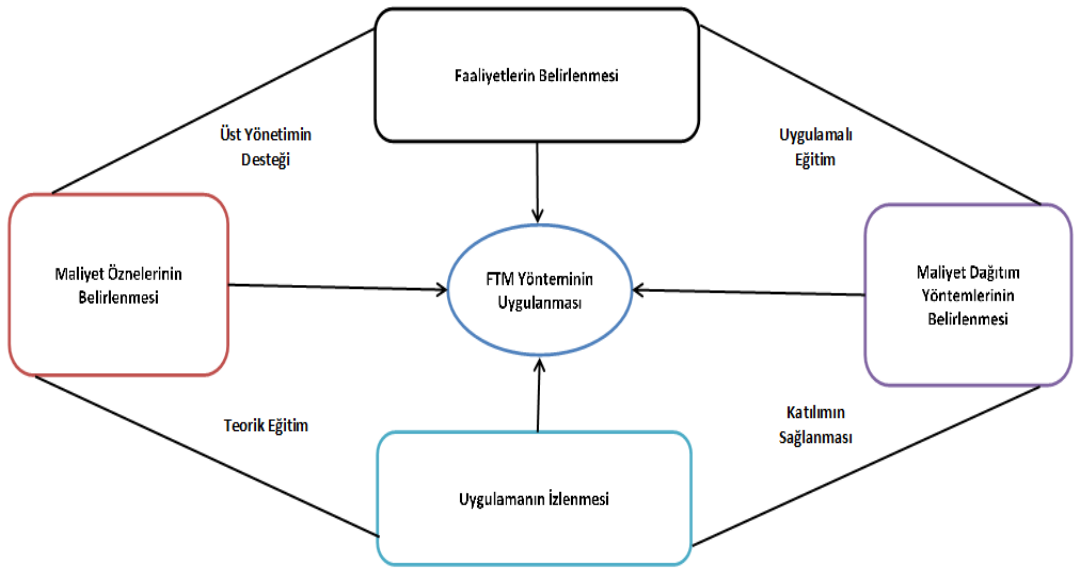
Faaliyetlerin Belirlenmesi

Üst Yönetimin Desteği

Uygulamalı Eğitim

Maliyet Öznelerinin Belirlenmesi

FTM Yönteminin Uygulanması

Maliyet Dağıtım Yöntemlerinin Belirlenmesi

Teorik Eğitim

Katılımın Sağlanması

Uygulamanın İzlenmesi